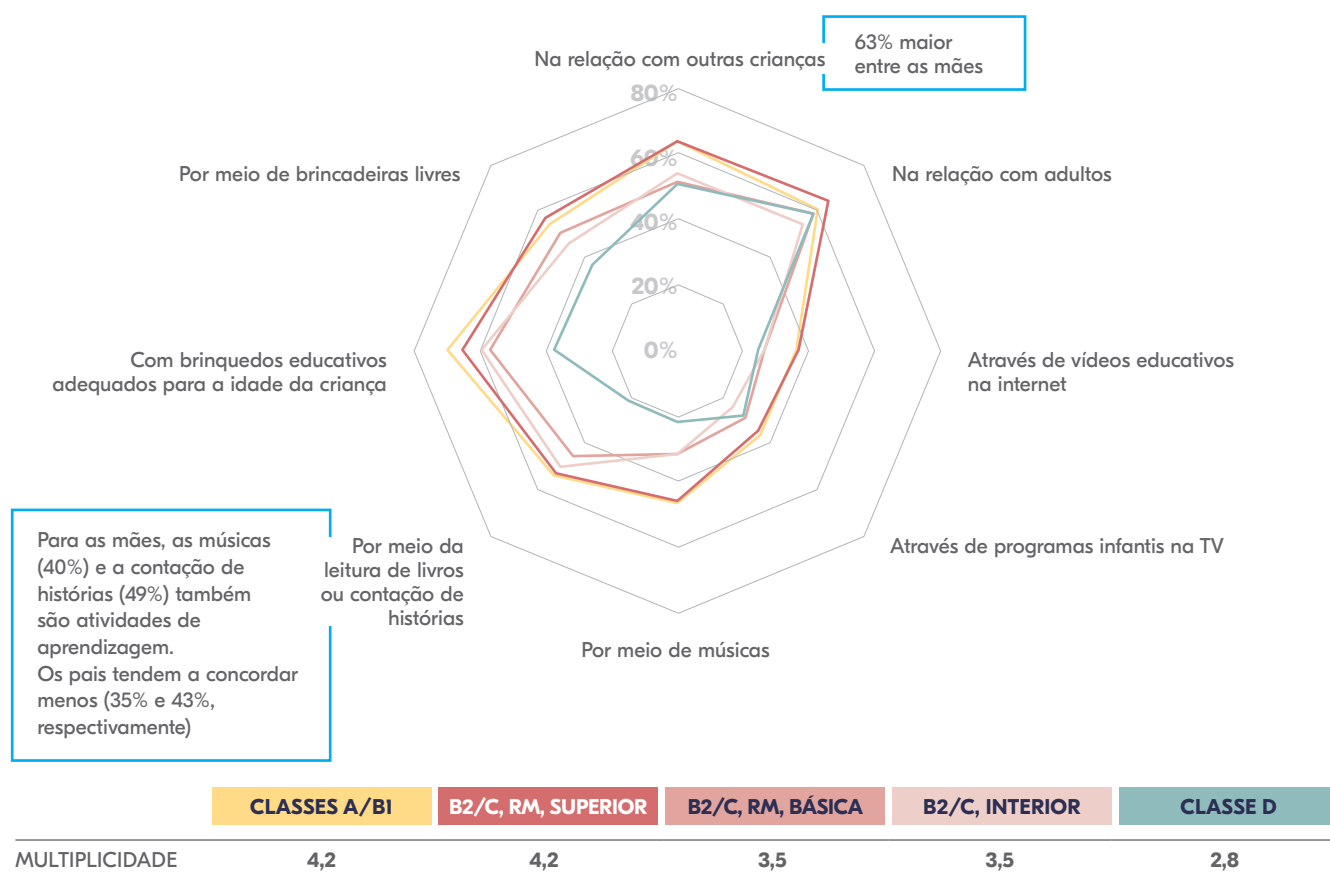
63% maior entre as mães

Na relação com outras crianças

80%
60%
40%
20%
0%

Por meio de brincadeiras livres

Na relação com adultos

Com brinquedos educativos adequados para a idade da criança

Através de vídeos educativos na internet

Através de programas infantis na TV

Por meio da leitura de livros ou contação de histórias

Por meio de músicas

Para as mães, as músicas (40%) e a contação de histórias (49%) também são atividades de aprendizagem.
Os pais tendem a concordar menos (35% e 43%, respectivamente)

| | CLASSES A/B1 | B2/C, RM, SUPERIOR | B2/C, RM, BÁSICA | B2/C, INTERIOR | CLASSE D |
|---|---|---|---|---|---|
| MULTIPLICIDADE | 4,2 | 4,2 | 3,5 | 3,5 | 2,8 |